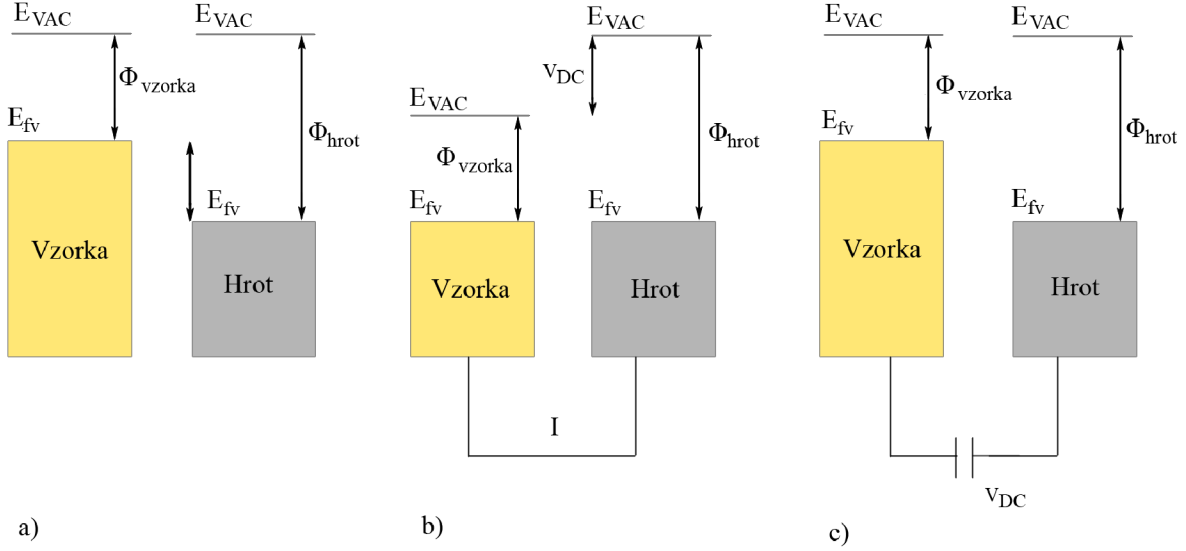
$E_{VAC}$
$\Phi_{vzorka}$
$E_{fv}$
Vzorka
$E_{VAC}$
$\Phi_{hrot}$
$E_{fv}$
Hrot
a)

$E_{VAC}$
$V_{DC}$
$E_{VAC}$
$\Phi_{vzorka}$
$E_{fv}$
Vzorka
$\Phi_{hrot}$
$E_{fv}$
Hrot
I
b)

$E_{VAC}$
$\Phi_{vzorka}$
$E_{fv}$
Vzorka
$E_{VAC}$
$\Phi_{hrot}$
$E_{fv}$
Hrot
$V_{DC}$
c)